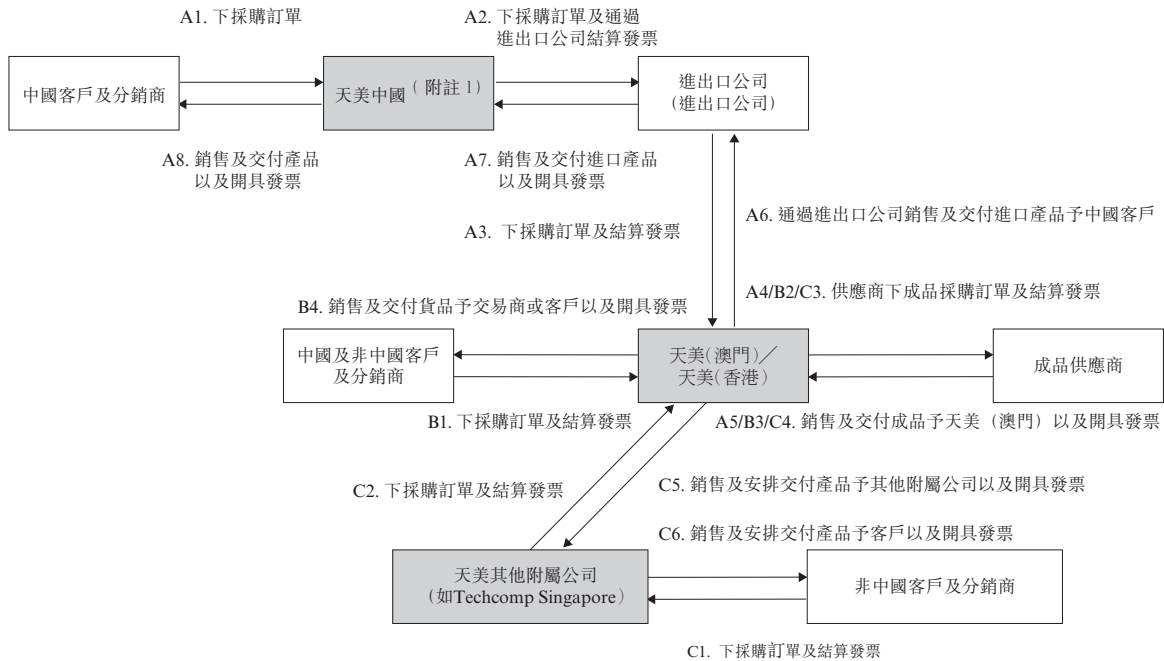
A1. 下採購訂單

A2. 下採購訂單及通過進出口公司結算發票

中國客戶及分銷商

天美中國（附註 1）

進出口公司
（進出口公司）

A8. 銷售及交付產品以及開具發票

A7. 銷售及交付進口產品以及開具發票

A3. 下採購訂單及結算發票

A6. 通過進出口公司銷售及交付進口產品予中國客戶

A4/B2/C3. 供應商下成品採購訂單及結算發票

B4. 銷售及交付貨品予交易商或客戶以及開具發票

中國及非中國客戶及分銷商

天美（澳門）／
天美（香港）

成品供應商

B1. 下採購訂單及結算發票

A5/B3/C4. 銷售及交付成品予天美（澳門）以及開具發票

C2. 下採購訂單及結算發票

C5. 銷售及安排交付產品予其他附屬公司以及開具發票

C6. 銷售及安排交付產品予客戶以及開具發票

天美其他附屬公司
（如Techcomp Singapore）

非中國客戶及分銷商

C1. 下採購訂單及結算發票